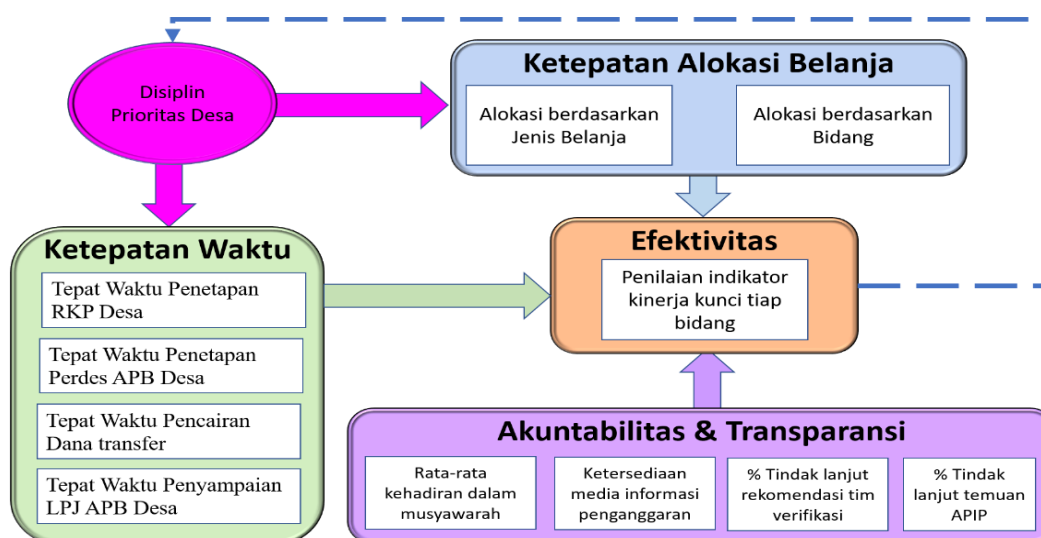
Disiplin Prioritas Desa

Ketepatan Alokasi Belanja

Alokasi berdasarkan Jenis Belanja

Alokasi berdasarkan Bidang

Ketepatan Waktu

Tepat Waktu Penetapan RKP Desa

Tepat Waktu Penetapan Perdes APB Desa

Tepat Waktu Pencairan Dana transfer

Tepat Waktu Penyampaian LPJ APB Desa

Efektivitas

Penilaian indikator kinerja kunci tiap bidang

Akuntabilitas & Transparansi

Rata-rata kehadiran dalam musyawarah

Ketersediaan media informasi penganggaran

% Tindak lanjut rekomendasi tim verifikasi

% Tindak lanjut temuan APIP